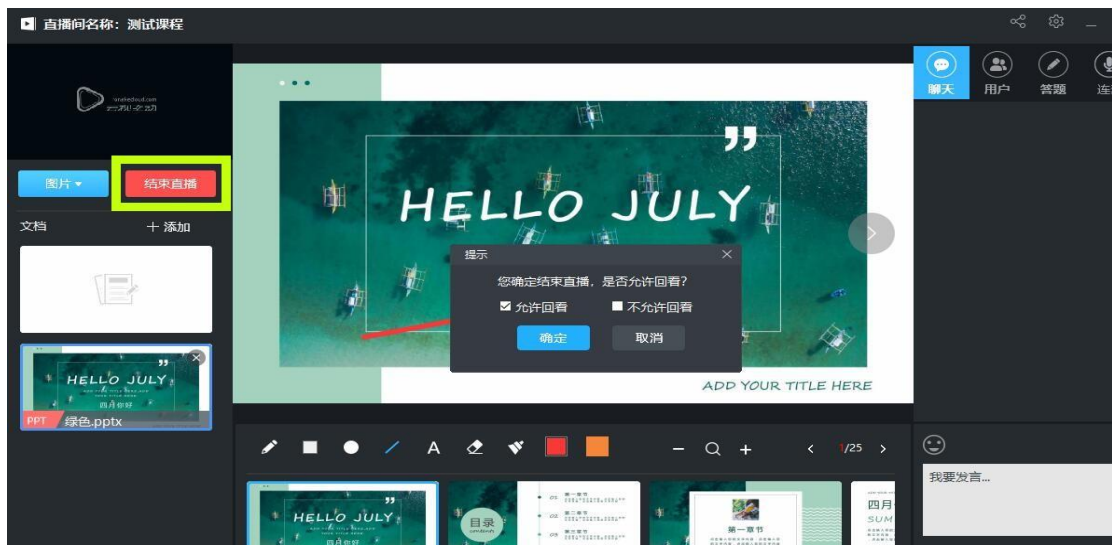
直播间名称：测试课程

聊天 用户 答题 连

图片 ▾
结束直播

文档
+ 添加

HELLO JULY
四月你好
PPT 绿色.pptx

HELLO JULY
ADD YOUR TITLE HERE

提示
您确定结束直播，是否允许回看？
☑ 允许回看
不允许回看
确定
取消

1/25

HELLO JULY
目录
第一章节
四月
SUM

我要发言...